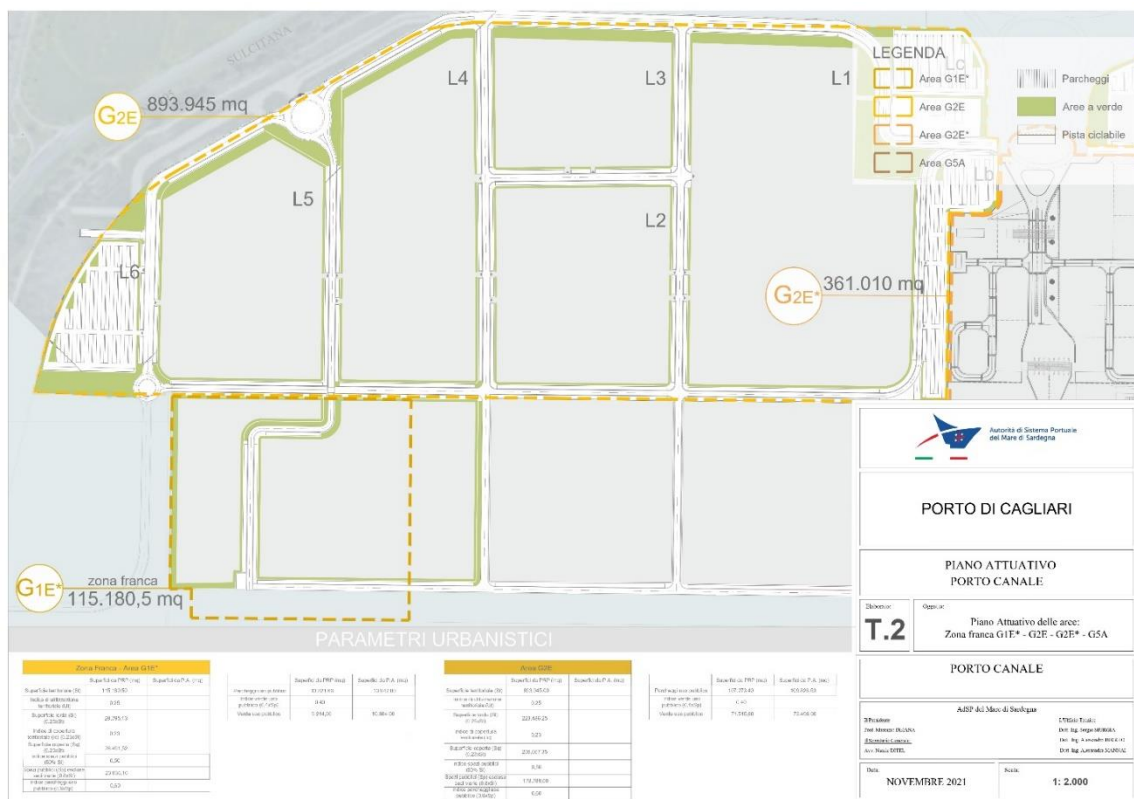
SULCITANA

LEGENDA
Area G1E*
Area G2E
Area G2E*
Area G5A
Parcheggi
Aree a verde
Pista ciclabile

L4
L3
L1
Lc
Lb
L5
L2
L6

G2E 893.945 mq

G2E* 361.010 mq

G1E* zona franca 115.180,5 mq

PARAMETRI URBANISTICI

Autorità di Sistema Portuale del Mare di Sardegna

PORTO DI CAGLIARI

PIANO ATTUATIVO
PORTO CANALE

Elaborato: T.2
Oggetto: Piano Attuativo delle aree: Zona franca G1E* - G2E - G2E* - G5A

PORTO CANALE

AdSP del Mare di Sardegna
Il Presidente
Prof. Massimo DEIANA
Il Segretario Generale
Avv. Natale DITEL
L'Ufficio Tecnico
Dott. Ing. Sergio MURGIA
Dott. Ing. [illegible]
Dott. Ing. Alessandro SANNA

Data: NOVEMBRE 2021
Scala: 1: 2.000

Zona franca - Area G1E*
| | Superficie PRP (mq) | Superficie P.A. (mq) |
|---|---|---|
| Superficie territoriale (St) | 115.180,50 | |
| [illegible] | 0,25 | |
| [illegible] | 28.795,13 | |
| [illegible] | 0,25 | |
| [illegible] | 28.795,13 | |
| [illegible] | 0,50 | |
| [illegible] | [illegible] | |
| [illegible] | 0,50 | |

| | Superficie PRP (mq) | Superficie P.A. (mq) |
|---|---|---|
| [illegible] | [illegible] | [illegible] |
| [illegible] | 0,40 | |
| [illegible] | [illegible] | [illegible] |

Area G2E
| | Superficie PRP (mq) | Superficie P.A. (mq) |
|---|---|---|
| Superficie territoriale (St) | 893.945,00 | |
| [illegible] | 0,25 | |
| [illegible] | 223.486,25 | |
| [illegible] | 0,25 | |
| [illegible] | 223.486,25 | |
| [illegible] | 0,50 | |
| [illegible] | 178.789,00 | |
| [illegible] | 0,00 | |

| | Superficie PRP (mq) | Superficie P.A. (mq) |
|---|---|---|
| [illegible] | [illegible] | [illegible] |
| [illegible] | 0,40 | |
| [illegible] | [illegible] | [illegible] |